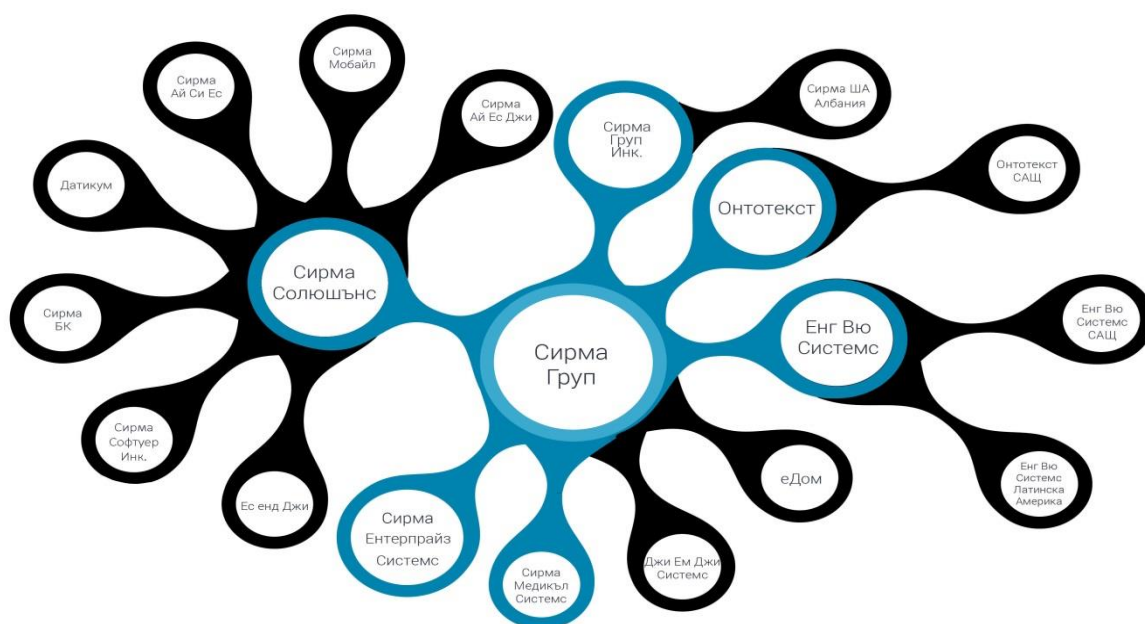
Сирма Мобайл

Сирма Ай Си Ес

Сирма Ай Ес Джи

Сирма Груп Инк.

Сирма ША Албания

Онтотекст САЩ

Датикум

Онтотекст

Сирма Солюшънс

Сирма БК

Сирма Груп

Енг Вю Системс

Енг Вю Системс САЩ

Сирма Софтуер Инк.

еДом

Енг Вю Системс Латинска Америка

Ес енд Джи

Сирма Ентерпрайз Системс

Сирма Медикъл Системс

Джи Ем Джи Системс